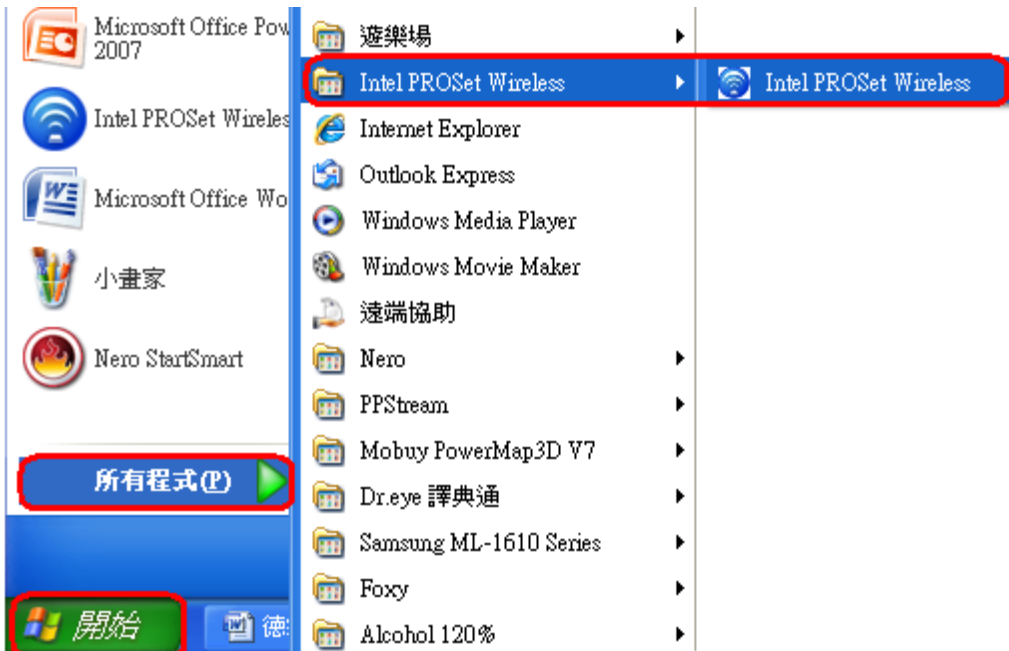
Microsoft Office Pow
2007

Intel PROSet Wireles

Microsoft Office Wo

小畫家

Nero StartSmart

所有程式(P)

開始

德

遊樂場
Intel PROSet Wireless
Internet Explorer
Outlook Express
Windows Media Player
Windows Movie Maker
遠端協助
Nero
PPStream
Mobuy PowerMap3D V7
Dr.eye 譯典通
Samsung ML-1610 Series
Foxy
Alcohol 120%

Intel PROSet Wireless